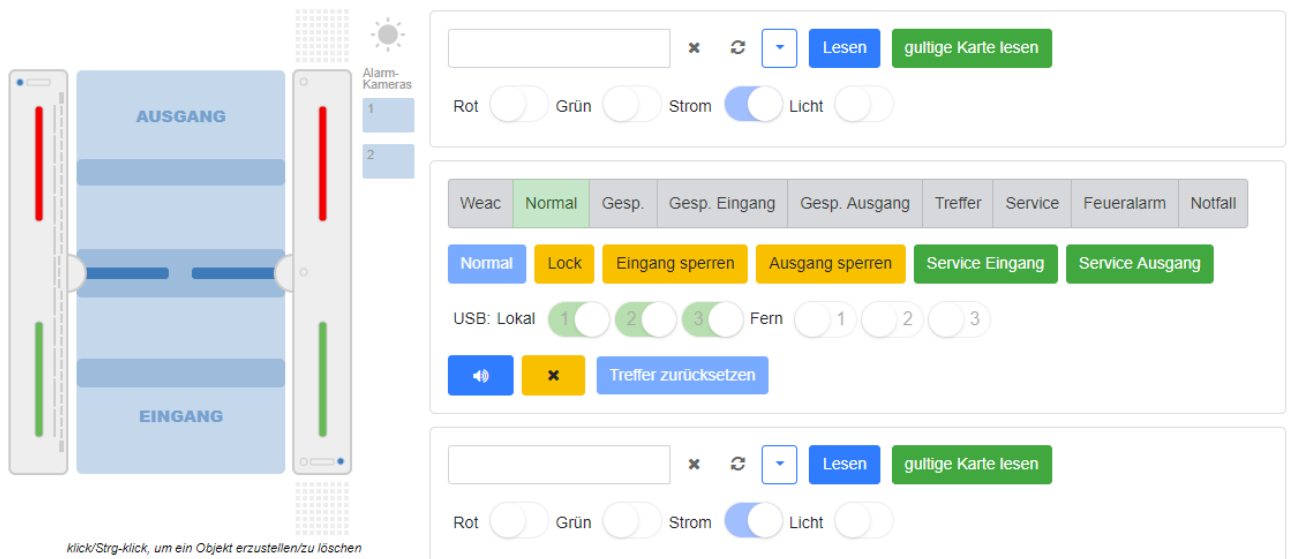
AUSGANG

EINGANG

Alarm-Kameras
1
2

klick/Strg-klick, um ein Objekt erzustellen/zu löschen

Lesen
gultige Karte lesen
Rot
Grün
Strom
Licht

| Weac | Normal | Gesp. | Gesp. Eingang | Gesp. Ausgang | Treffer | Service | Feueralarm | Notfall |
|---|---|---|---|---|---|---|---|---|

Normal
Lock
Eingang sperren
Ausgang sperren
Service Eingang
Service Ausgang

USB: Lokal 1 2 3 Fern 1 2 3

Treffer zurücksetzen

Lesen
gultige Karte lesen
Rot
Grün
Strom
Licht